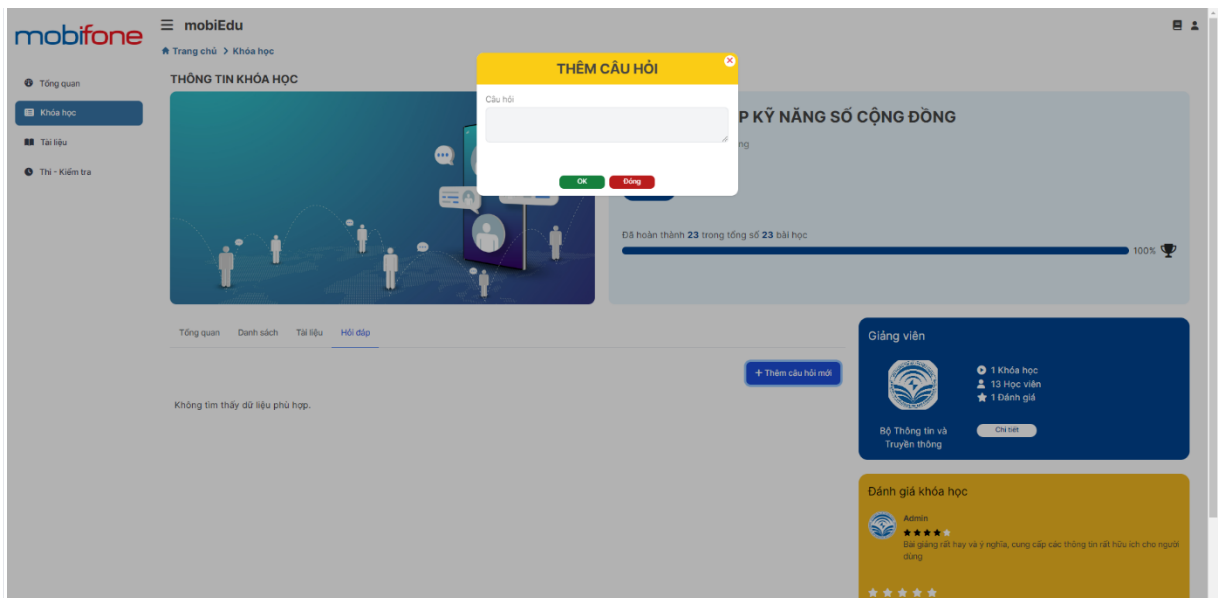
mobifone

mobiEdu

Trang chủ > Khóa học

Tổng quan

Khóa học

Tài liệu

Thi - Kiểm tra

THÔNG TIN KHÓA HỌC

THÊM CÂU HỎI

Câu hỏi

OK Đóng

P KỸ NĂNG SỐ CỘNG ĐỒNG

ng

Đã hoàn thành 23 trong tổng số 23 bài học

100%

Tổng quan Danh sách Tài liệu Hỏi đáp

+ Thêm câu hỏi mới

Không tìm thấy dữ liệu phù hợp.

Giảng viên

1 Khóa học
13 Học viên
1 Đánh giá

Bộ Thông tin và Truyền thông

Chi tiết

Đánh giá khóa học

Admin

Bài giảng rất hay và ý nghĩa, cung cấp các thông tin rất hữu ích cho người dùng